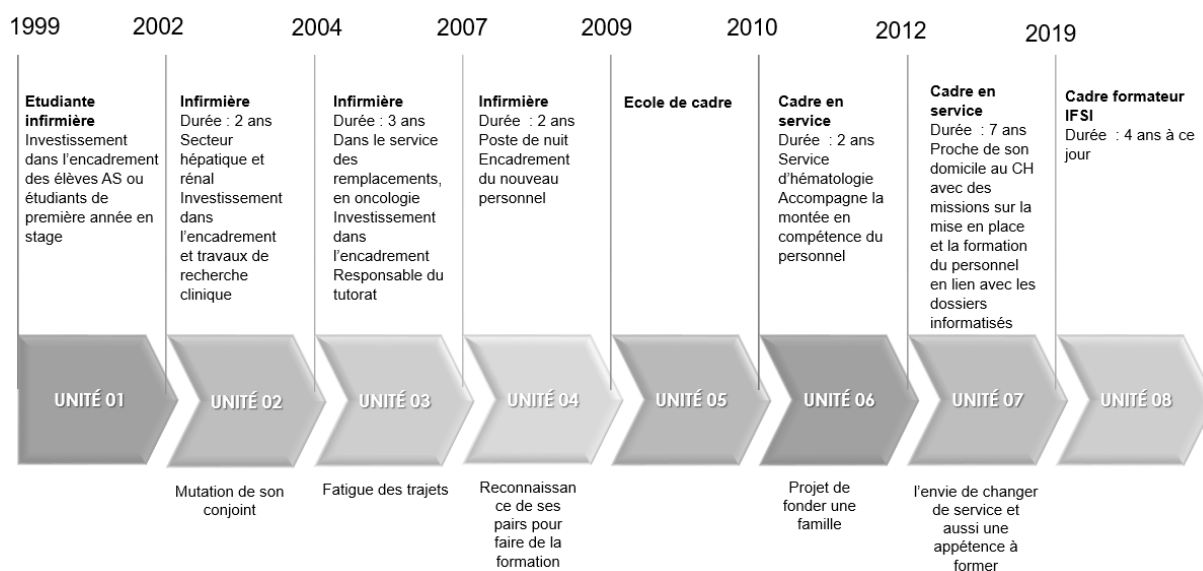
1999 2002 2004 2007 2009 2010 2012 2019

**Etudiante infirmière**
Investissement dans l'encadrement des élèves AS ou étudiants de première année en stage

**Infirmière**
Durée : 2 ans
Secteur hépatique et rénal
Investissement dans l'encadrement et travaux de recherche clinique

**Infirmière**
Durée : 3 ans
Dans le service des remplacements, en oncologie
Investissement dans l'encadrement
Responsable du tutorat

**Infirmière**
Durée : 2 ans
Poste de nuit
Encadrement du nouveau personnel

**Ecole de cadre**

**Cadre en service**
Durée : 2 ans
Service d'hématologie
Accompagne la montée en compétence du personnel

**Cadre en service**
Durée : 7 ans
Proche de son domicile au CH avec des missions sur la mise en place et la formation du personnel en lien avec les dossiers informatisés

**Cadre formateur IFSI**
Durée : 4 ans à ce jour

UNITÉ 01
UNITÉ 02
UNITÉ 03
UNITÉ 04
UNITÉ 05
UNITÉ 06
UNITÉ 07
UNITÉ 08

Mutation de son conjoint

Fatigue des trajets

Reconnaissance de ses pairs pour faire de la formation

Projet de fonder une famille

l'envie de changer de service et aussi une appétence à former